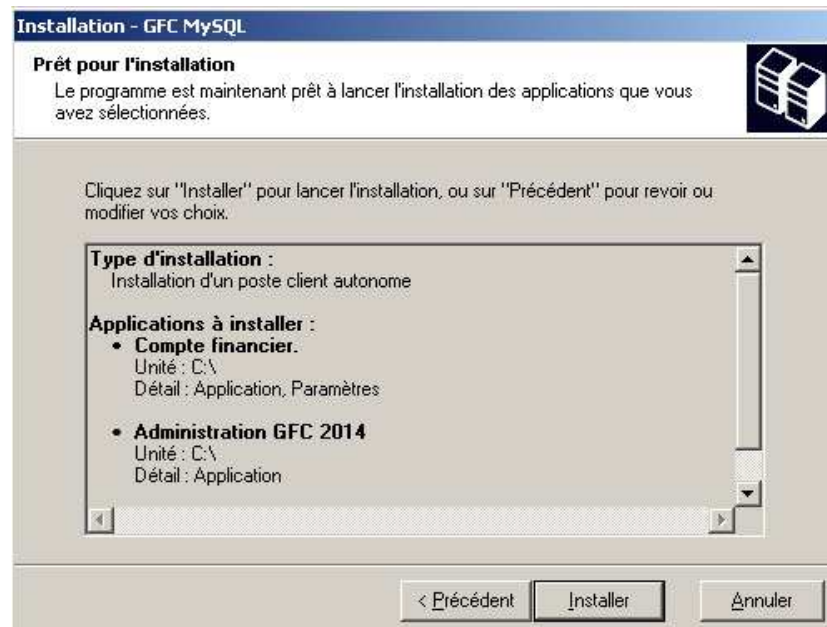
Installation - GFC MySQL

Prêt pour l'installation

Le programme est maintenant prêt à lancer l'installation des applications que vous avez sélectionnées.

Cliquez sur "Installer" pour lancer l'installation, ou sur "Précédent" pour revoir ou modifier vos choix.

Type d'installation :
Installation d'un poste client autonome

Applications à installer :
• Compte financier.
Unité : C:\
Détail : Application, Paramètres

• Administration GFC 2014
Unité : C:\
Détail : Application

< Précédent | Installer | Annuler